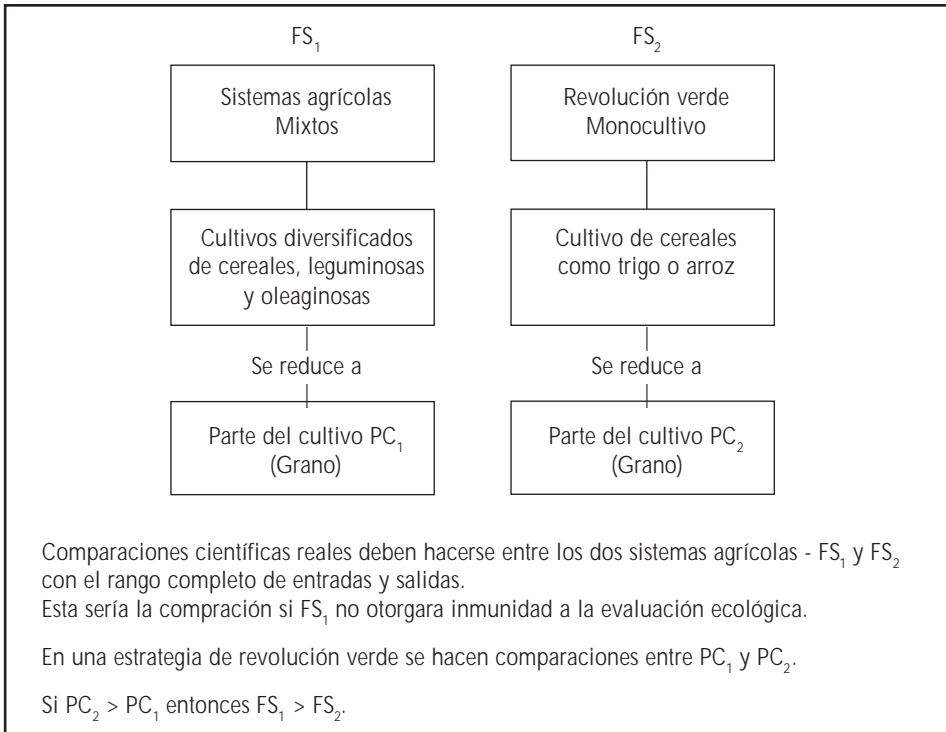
$FS_1$

Sistemas agrícolas Mixtos

Cultivos diversificados de cereales, leguminosas y oleaginosas

Se reduce a

Parte del cultivo $PC_1$ (Grano)

$FS_2$

Revolución verde Monocultivo

Cultivo de cereales como trigo o arroz

Se reduce a

Parte del cultivo $PC_2$ (Grano)

Comparaciones científicas reales deben hacerse entre los dos sistemas agrícolas - $FS_1$ y $FS_2$ con el rango completo de entradas y salidas.
Esta sería la compración si $FS_1$ no otorgara inmunidad a la evaluación ecológica.

En una estrategia de revolución verde se hacen comparaciones entre $PC_1$ y $PC_2$.

Si $PC_2 > PC_1$ entonces $FS_1 > FS_2$.